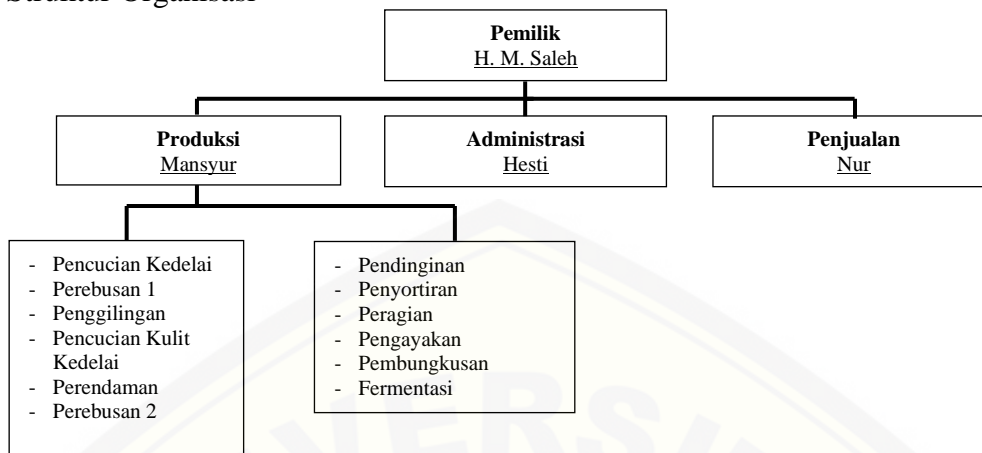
Struktur Organisasi

**Pemilik**
H. M. Saleh

**Produksi**
Mansyur

**Administrasi**
Hesti

**Penjualan**
Nur

- Pencucian Kedelai
- Perebusan 1
- Penggilingan
- Pencucian Kulit Kedelai
- Perendaman
- Perebusan 2

- Pendinginan
- Penyortiran
- Peragian
- Pengayakan
- Pembungkusan
- Fermentasi